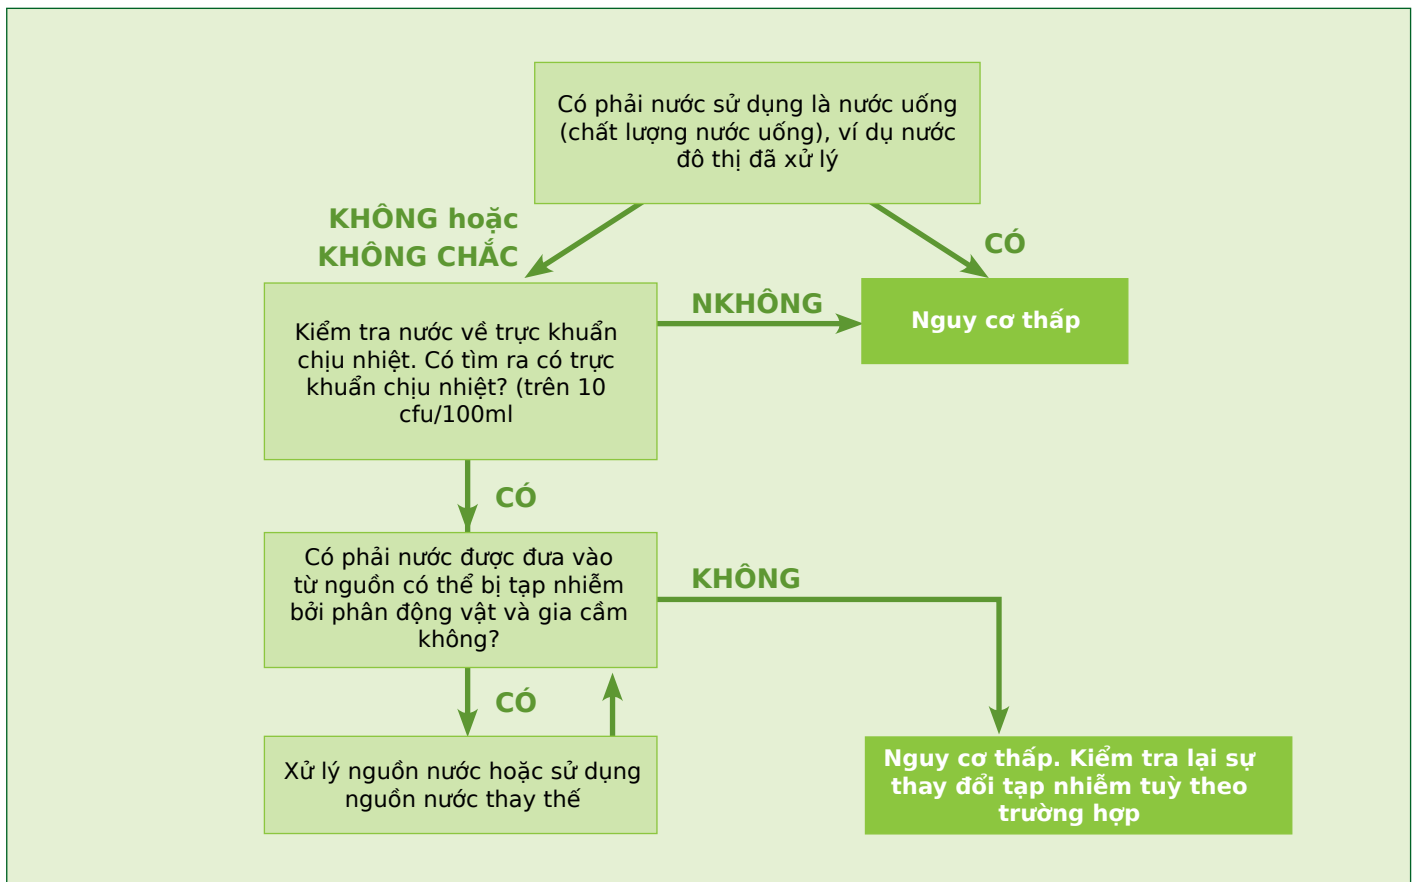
Có phải nước sử dụng là nước uống (chất lượng nước uống), ví dụ nước đô thị đã xử lý

KHÔNG hoặc KHÔNG CHẮC

CÓ

Kiểm tra nước về trực khuẩn chịu nhiệt. Có tìm ra có trực khuẩn chịu nhiệt? (trên 10 cfu/100ml

NKHÔNG

Nguy cơ thấp

CÓ

Có phải nước được đưa vào từ nguồn có thể bị tạp nhiễm bởi phân động vật và gia cầm không?

KHÔNG

CÓ

Xử lý nguồn nước hoặc sử dụng nguồn nước thay thế

Nguy cơ thấp. Kiểm tra lại sự thay đổi tạp nhiễm tuỳ theo trường hợp